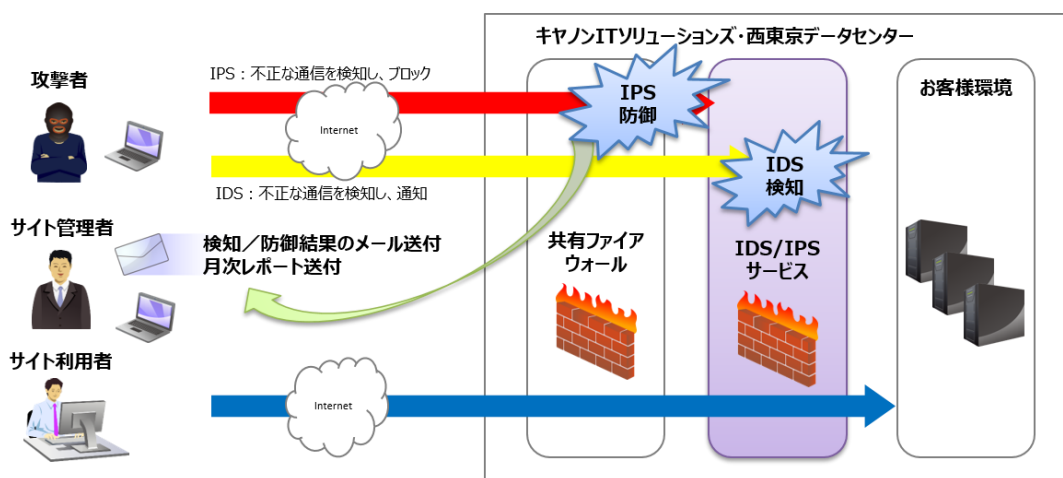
キヤノンITソリューションズ・西東京データセンター

攻撃者

IPS：不正な通信を検知し、ブロック

Internet

IPS
防御

お客様環境

IDS
検知

IDS：不正な通信を検知し、通知

サイト管理者

検知／防御結果のメール送付
月次レポート送付

共有ファイア
ウォール

IDS/IPS
サービス

サイト利用者

Internet